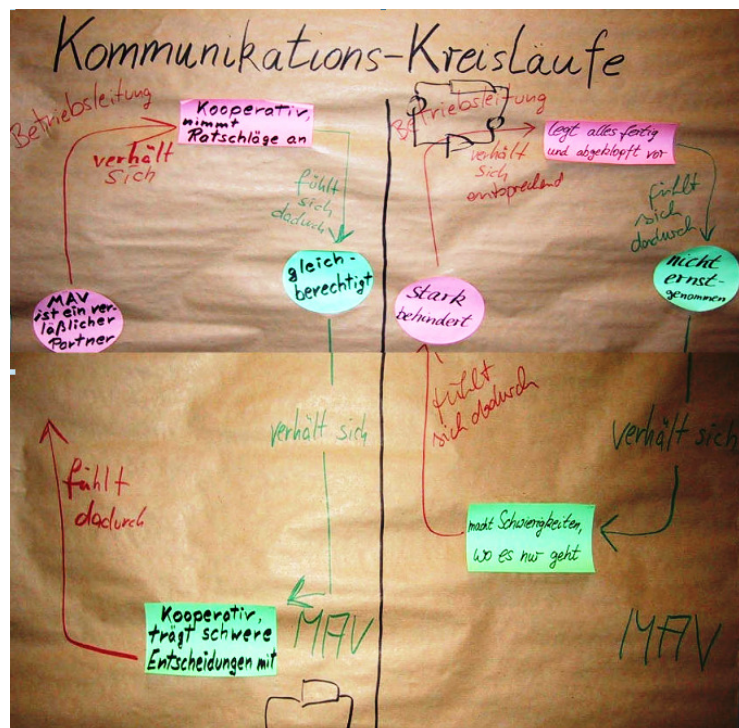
Kommunikations-Kreisläufe

Betriebsleitung

Kooperativ, nimmt Ratschläge an

verhält sich

fühlt sich dadurch

gleich-berechtigt

MAV ist ein verläßlicher Partner

verhält sich

fühlt dadurch

Kooperativ, trägt schwere Entscheidungen mit

MAV

Betriebsleitung

legt alles fertig und abgeklopft vor

verhält sich entsprechend

fühlt sich dadurch

nicht ernst-genommen

Stark behindert

fühlt sich dadurch

verhält sich

macht Schwierigkeiten, wo es nur geht

MAV